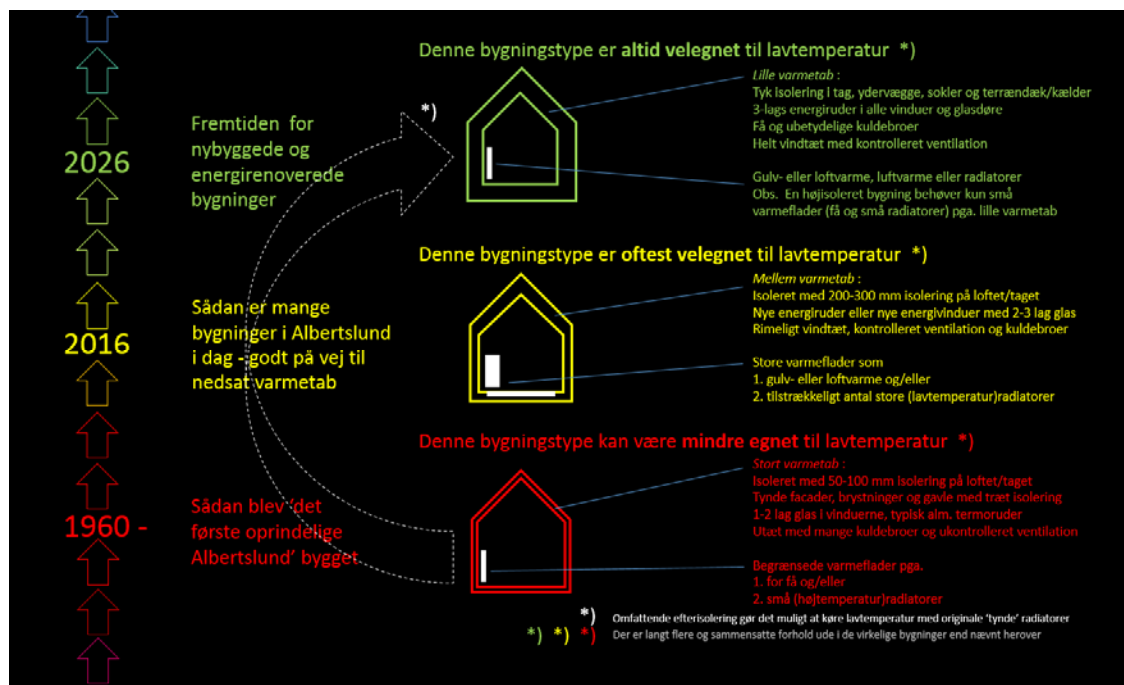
2026

2016

1960 -

Fremtiden for nybyggede og energirenoverede bygninger

Sådan er mange bygninger i Albertslund i dag - godt på vej til nedsat varmetab

Sådan blev 'det første oprindelige Albertslund' bygget

*)

Denne bygningstype er **altid velegnet** til lavtemperatur *)

*Lille varmetab :*
Tyk isolering i tag, ydervægge, sokler og terrændæk/kælder
3-lags energiruder i alle vinduer og glasdøre
Få og ubetydelige kuldebroer
Helt vindtæt med kontrolleret ventilation

Gulv- eller loftvarme, luftvarme eller radiatorer
Obs. En højisoleret bygning behøver kun små varmeflader (få og små radiatorer) pga. lille varmetab

Denne bygningstype er **oftest velegnet** til lavtemperatur *)

*Mellem varmetab :*
Isoleret med 200-300 mm isolering på loftet/taget
Nye energiruder eller nye energivinduer med 2-3 lag glas
Rimeligt vindtæt, kontrolleret ventilation og kuldebroer

Store varmeflader som
1. gulv- eller loftvarme og/eller
2. tilstrækkeligt antal store (lavtemperatur)radiatorer

Denne bygningstype kan være **mindre egnet** til lavtemperatur *)

*Stort varmetab :*
Isoleret med 50-100 mm isolering på loftet/taget
Tynde facader, brystninger og gavle med træt isolering
1-2 lag glas i vinduerne, typisk alm. termoruder
Utæt med mange kuldebroer og ukontrolleret ventilation

Begrænsede varmeflader pga.
1. for få og/eller
2. små (højtemperatur)radiatorer

*) Omfattende efterisolering gør det muligt at køre lavtemperatur med originale 'tynde' radiatorer

*) *) *) Der er langt flere og sammensatte forhold ude i de virkelige bygninger end nævnt herover